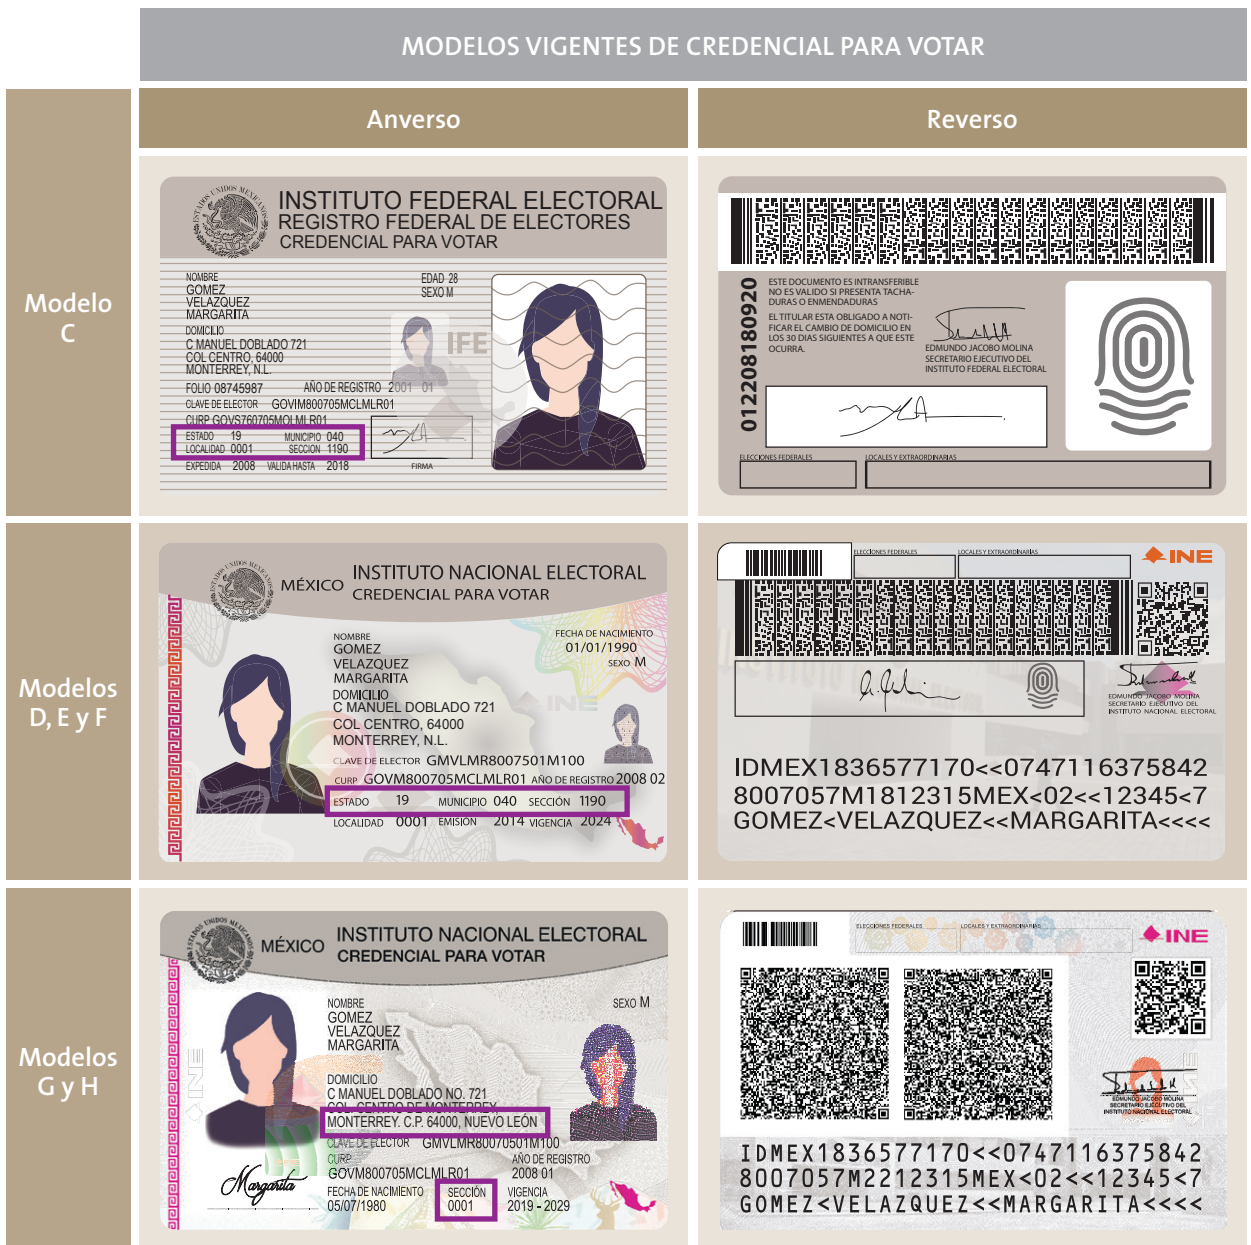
MODELOS VIGENTES DE CREDENCIAL PARA VOTAR

| | Anverso | Reverso |
|---|---|---|
| Modelo C | ESTADOS UNIDOS MEXICANOS INSTITUTO FEDERAL ELECTORAL REGISTRO FEDERAL DE ELECTORES CREDENCIAL PARA VOTAR NOMBRE GOMEZ VELAZQUEZ MARGARITA EDAD 28 SEXO M DOMICILIO C MANUEL DOBLADO 721 COL CENTRO, 64000 MONTERREY, N.L. IFE FOLIO 08745987 AÑO DE REGISTRO 2001 01 CLAVE DE ELECTOR GOVIM800705MCLMLR01 CURP GOVS760705MOLMLR01 ESTADO 19 MUNICIPIO 040 LOCALIDAD 0001 SECCION 1190 EXPEDIDA 2008 VALIDA HASTA 2018 FIRMA | 0122081809200 ESTE DOCUMENTO ES INTRANSFERIBLE NO ES VALIDO SI PRESENTA TACHADURAS O ENMENDADURAS EL TITULAR ESTA OBLIGADO A NOTIFICAR EL CAMBIO DE DOMICILIO EN LOS 30 DIAS SIGUIENTES A QUE ESTE OCURRA. EDMUNDO JACOBO MOLINA SECRETARIO EJECUTIVO DEL INSTITUTO FEDERAL ELECTORAL ELECCIONES FEDERALES LOCALES Y EXTRAORDINARIAS |
| Modelos D, E y F | ESTADOS UNIDOS MEXICANOS MÉXICO INSTITUTO NACIONAL ELECTORAL CREDENCIAL PARA VOTAR NOMBRE GOMEZ VELAZQUEZ MARGARITA FECHA DE NACIMIENTO 01/01/1990 SEXO M DOMICILIO C MANUEL DOBLADO 721 COL CENTRO, 64000 MONTERREY, N.L. INE CLAVE DE ELECTOR GMVLMR8007501M100 CURP GOVM800705MCLMLR01 AÑO DE REGISTRO 2008 02 ESTADO 19 MUNICIPIO 040 SECCIÓN 1190 LOCALIDAD 0001 EMISION 2014 VIGENCIA 2024 | ELECCIONES FEDERALES LOCALES Y EXTRAORDINARIAS INE EDMUNDO JACOBO MOLINA SECRETARIO EJECUTIVO DEL INSTITUTO NACIONAL ELECTORAL IDMEX1836577170<<0747116375842 8007057M1812315MEX<02<<12345<7 GOMEZ<VELAZQUEZ<<MARGARITA<<<< |
| Modelos G y H | ESTADOS UNIDOS MEXICANOS MÉXICO INSTITUTO NACIONAL ELECTORAL CREDENCIAL PARA VOTAR INE NOMBRE GOMEZ VELAZQUEZ MARGARITA SEXO M DOMICILIO C MANUEL DOBLADO NO. 721 COL CENTRO DE MONTERREY MONTERREY, C.P. 64000, NUEVO LEÓN CLAVE DE ELECTOR GMVLMR80070501M100 CURP GOVM800705MCLMLR01 AÑO DE REGISTRO 2008 01 FECHA DE NACIMIENTO 05/07/1980 SECCIÓN 0001 VIGENCIA 2019 - 2029 Margarita | ELECCIONES FEDERALES LOCALES Y EXTRAORDINARIAS INE EDMUNDO JACOBO MOLINA SECRETARIO EJECUTIVO DEL INSTITUTO NACIONAL ELECTORAL IDMEX1836577170<<0747116375842 8007057M2212315MEX<02<<12345<7 GOMEZ<VELAZQUEZ<<MARGARITA<<<< |